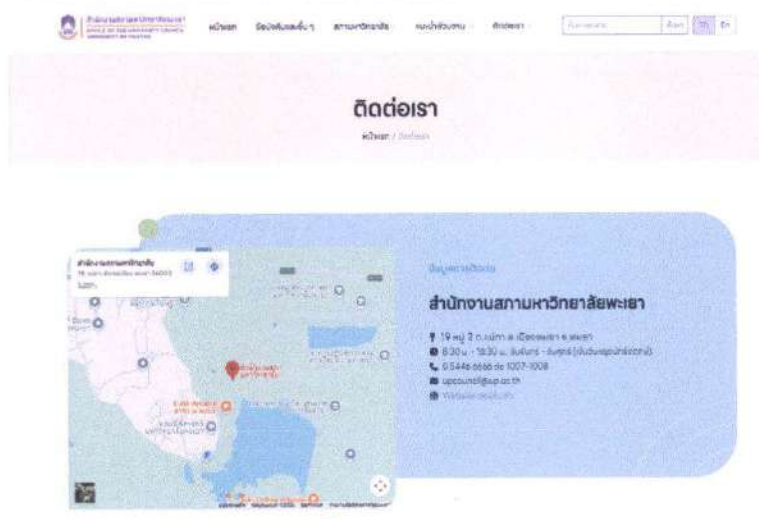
สำนักงานสภามหาวิทยาลัยพะเยา OFFICE OF THE UNIVERSITY COUNCIL UNIVERSITY OF PHAYAO

หน้าแรก ข้อบังคับและอื่นๆ สภามหาวิทยาลัย หน่วยงานภายใน ติดต่อเรา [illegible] ค้นหา TH EN

ติดต่อเรา

หน้าแรก / ติดต่อเรา

สำนักงานสภามหาวิทยาลัย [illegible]

ข้อมูลการติดต่อ

สำนักงานสภามหาวิทยาลัยพะเยา

19 หมู่ 2 ต.แม่กา อ.เมืองพะเยา จ.พะเยา

8.30 น. - 16.30 น. จันทร์ - ศุกร์ (เว้นวันหยุดนักขัตฤกษ์)

0 5446 6666 ต่อ 1007-1008

upcouncil@up.ac.th

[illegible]